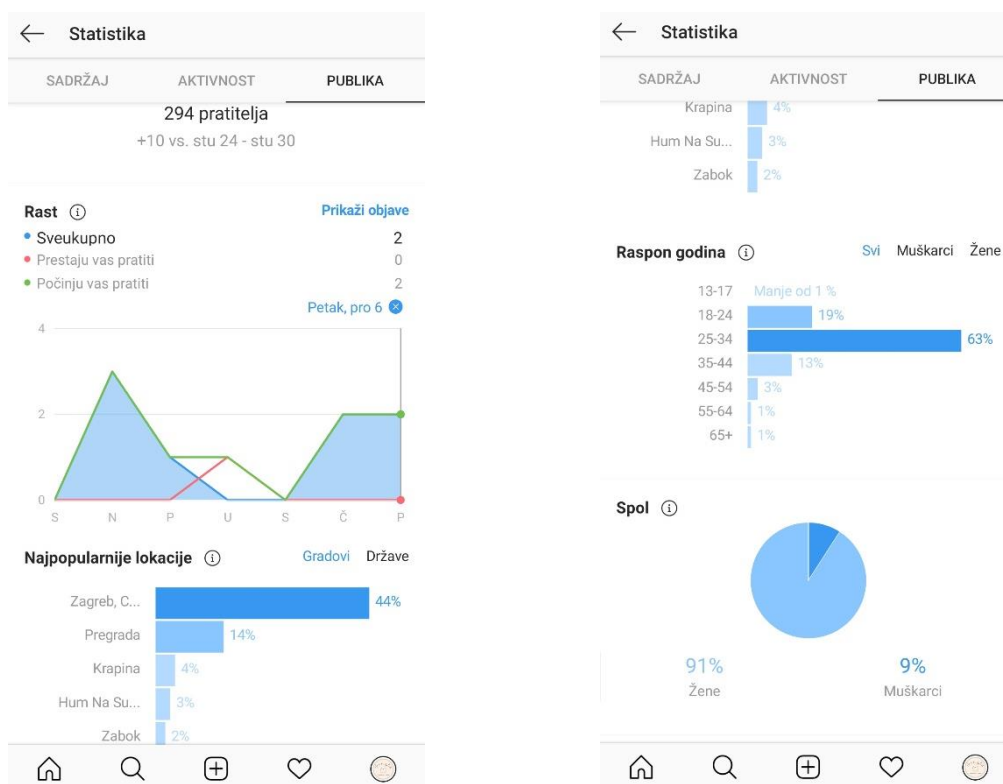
Statistika

SADRŽAJ AKTIVNOST PUBLIKA

294 pratitelja

+10 vs. stu 24 - stu 30

Rast
Prikaži objave

• Sveukupno 2
• Prestaju vas pratiti 0
• Počinju vas pratiti 2

Petak, pro 6

4
2
0

S N P U S Č P

Najpopularnije lokacije
Gradovi Države

| | |
|---|---|
| Zagreb, C... | 44% |
| Pregrada | 14% |
| Krapina | 4% |
| Hum Na Su... | 3% |
| Zabok | 2% |

Statistika

SADRŽAJ AKTIVNOST PUBLIKA

| | |
|---|---|
| Krapina | 4% |
| Hum Na Su... | 3% |
| Zabok | 2% |

Raspon godina
Svi Muškarci Žene

| | |
|---|---|
| 13-17 | Manje od 1 % |
| 18-24 | 19% |
| 25-34 | 63% |
| 35-44 | 13% |
| 45-54 | 3% |
| 55-64 | 1% |
| 65+ | 1% |

Spol

91%
Žene

9%
Muškarci